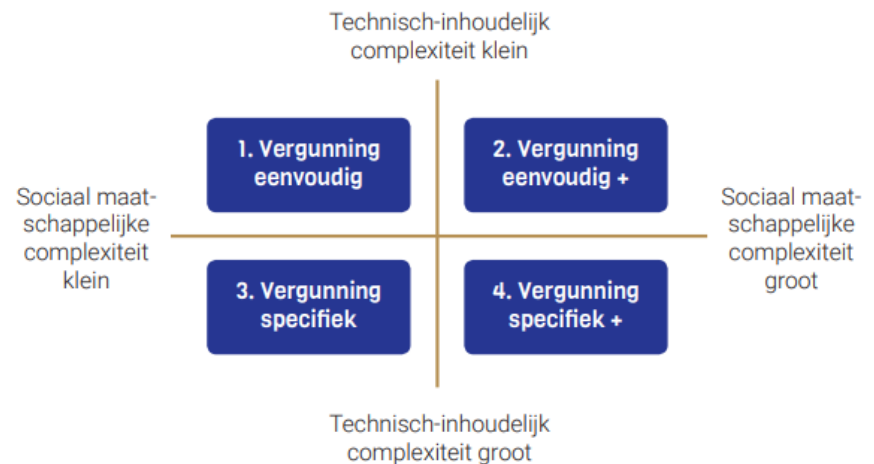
Technisch-inhoudelijk complexiteit klein

Sociaal maatschappelijke complexiteit klein

1. Vergunning eenvoudig

2. Vergunning eenvoudig +

Sociaal maatschappelijke complexiteit groot

3. Vergunning specifiek

4. Vergunning specifiek +

Technisch-inhoudelijk complexiteit groot